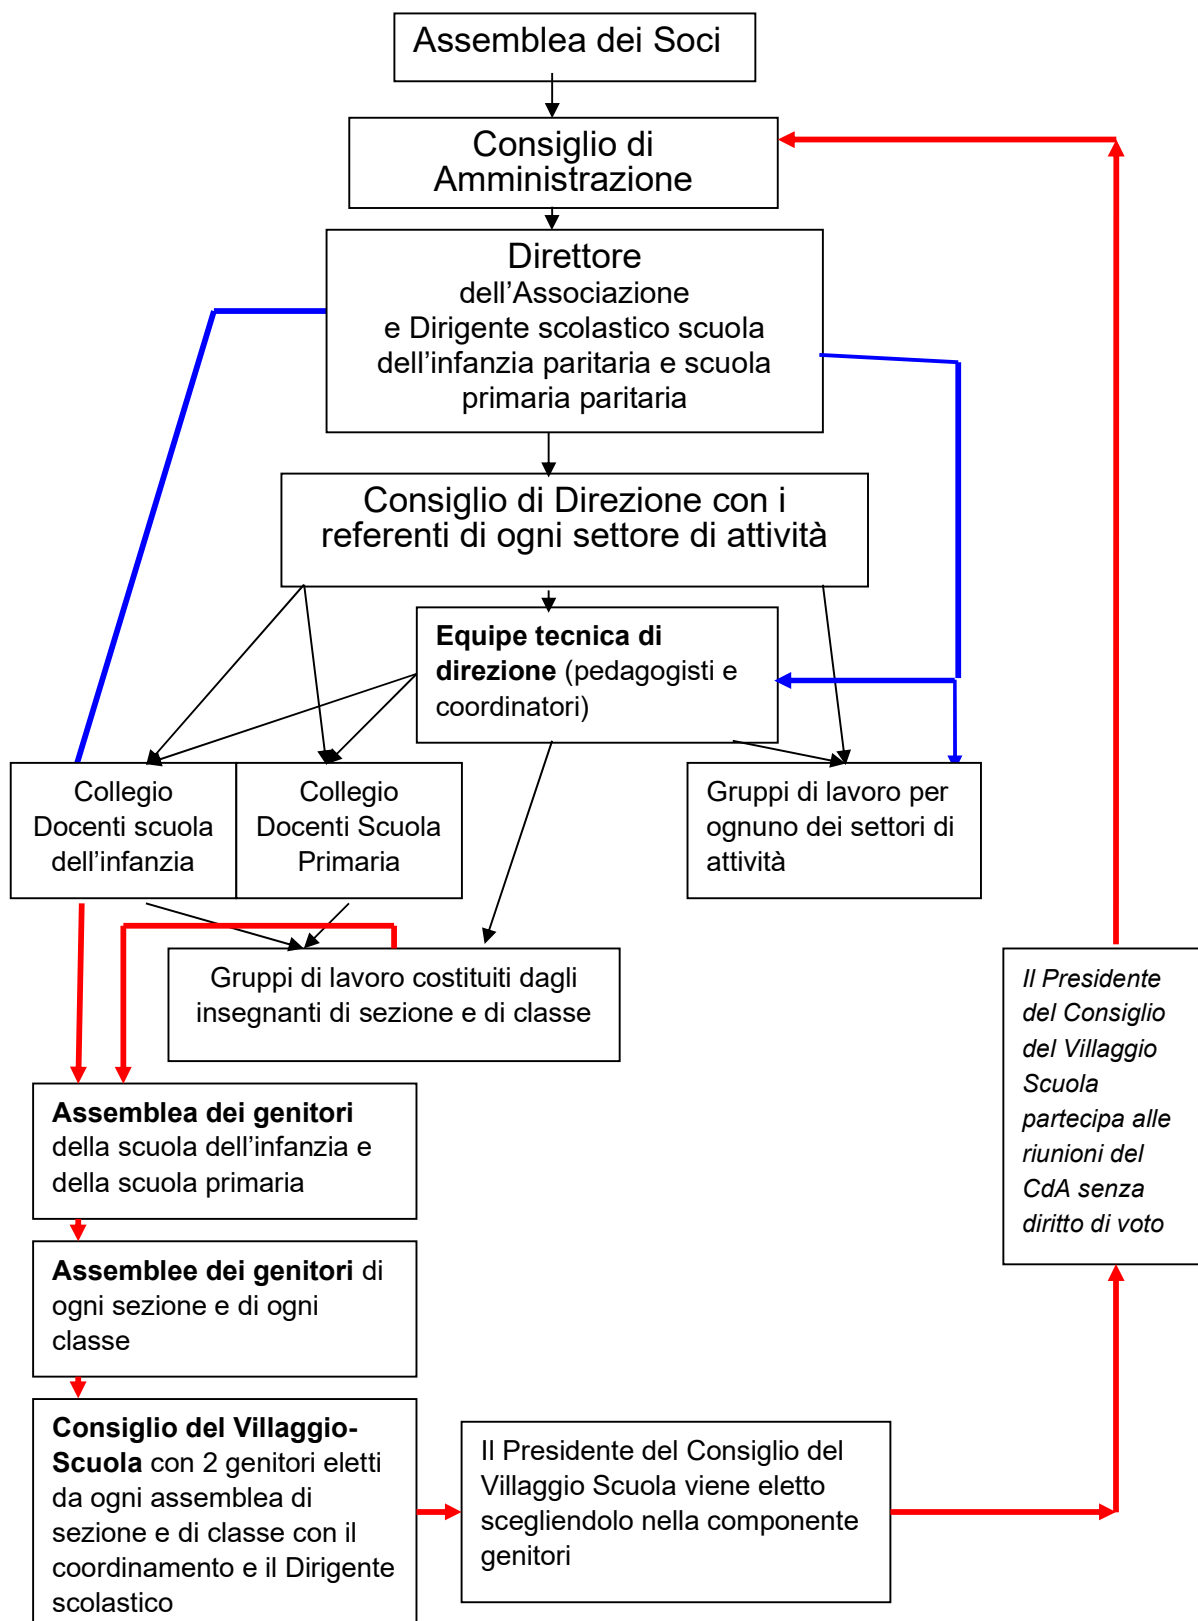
Assemblea dei Soci

Consiglio di Amministrazione

Direttore
dell’Associazione
e Dirigente scolastico scuola dell’infanzia paritaria e scuola primaria paritaria

Consiglio di Direzione con i referenti di ogni settore di attività

**Equipe tecnica di direzione** (pedagogisti e coordinatori)

Collegio Docenti scuola dell’infanzia

Collegio Docenti Scuola Primaria

Gruppi di lavoro per ognuno dei settori di attività

Gruppi di lavoro costituiti dagli insegnanti di sezione e di classe

*Il Presidente del Consiglio del Villaggio Scuola partecipa alle riunioni del CdA senza diritto di voto*

**Assemblea dei genitori** della scuola dell’infanzia e della scuola primaria

**Assemblee dei genitori** di ogni sezione e di ogni classe

**Consiglio del Villaggio-Scuola** con 2 genitori eletti da ogni assemblea di sezione e di classe con il coordinamento e il Dirigente scolastico

Il Presidente del Consiglio del Villaggio Scuola viene eletto scegliendolo nella componente genitori